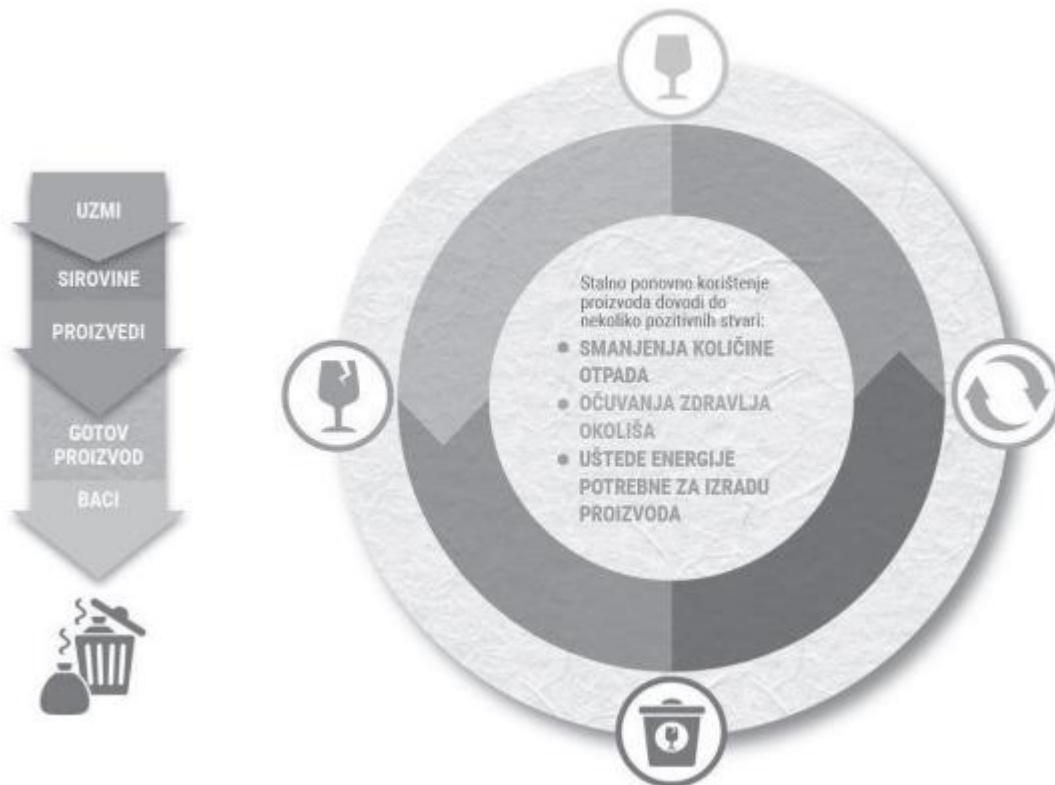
UZMI

SIROVINE

PROIZVEDI

GOTOV PROIZVOD

BACI

Stalno ponovno korištenje proizvoda dovodi do nekoliko pozitivnih stvari:

- SMANJENJA KOLIČINE OTPADA
- OČUVANJA ZDRAVLJA OKOLIŠA
- UŠTEDE ENERGIJE POTREBNE ZA IZRADU PROIZVODA